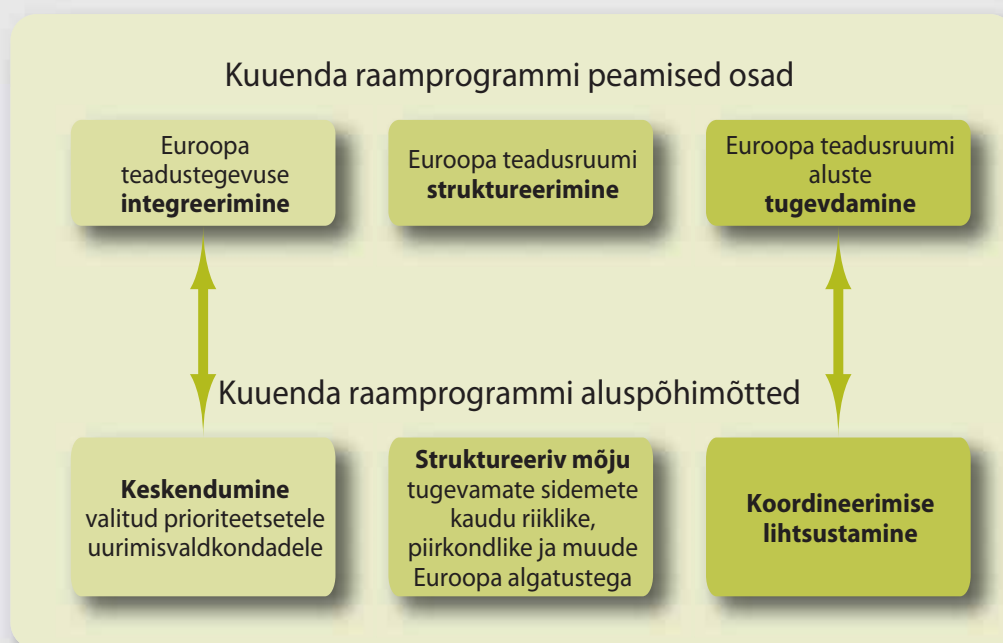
Kuuenda raamprogrammi peamised osad

Euroopa teadustegevuse **integreerimine**

Euroopa teadusruumi **struktureerimine**

Euroopa teadusruumi aluste **tugevdamine**

Kuuenda raamprogrammi aluspõhimõtted

**Keskendumine** valitud prioriteetsetele uurimisvaldkondadele

**Struktureeriv mõju** tugevamate sidemete kaudu riiklike, piirkondlike ja muude Euroopa algatustega

**Koordineerimise lihtsustamine**